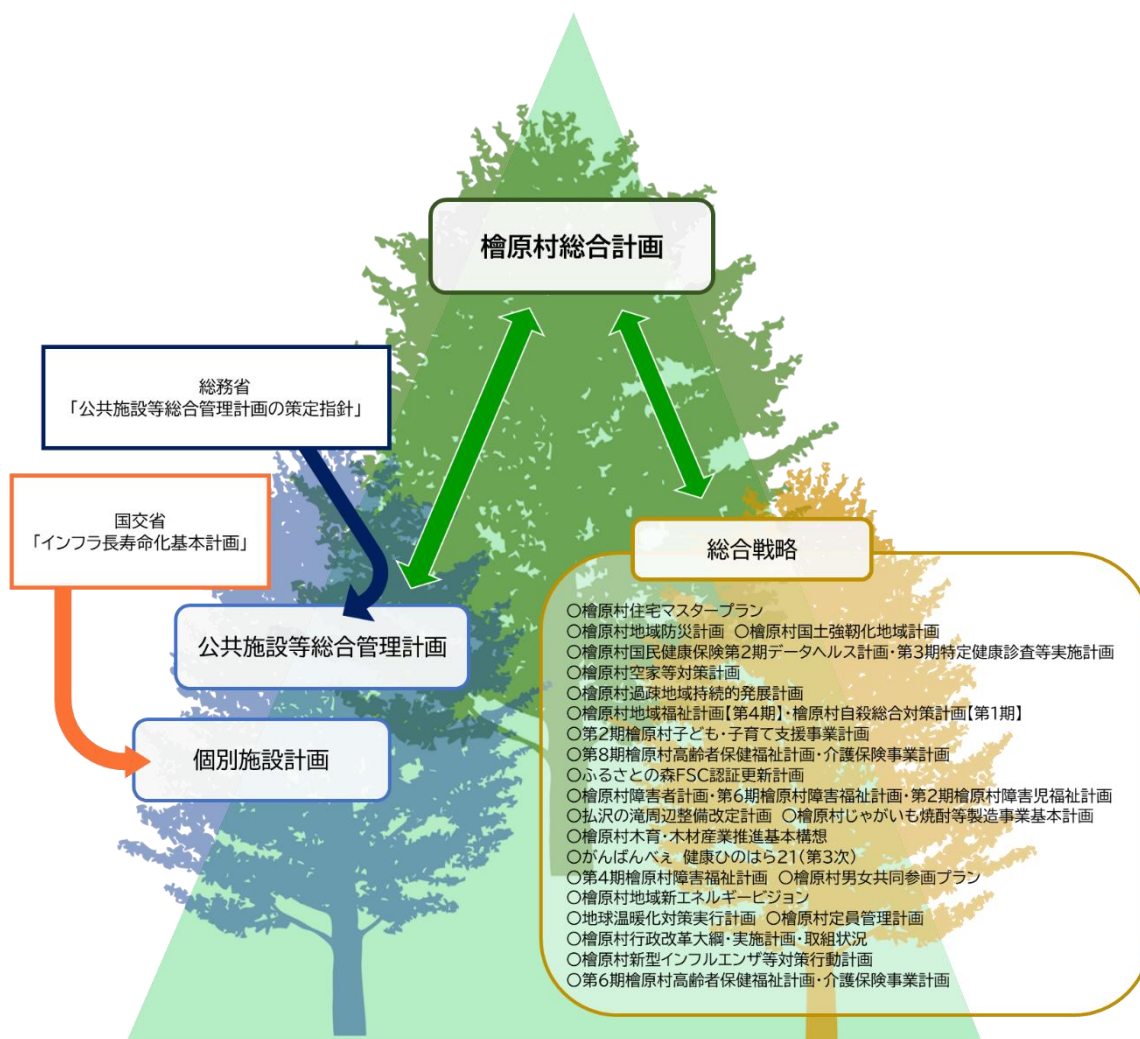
檜原村総合計画

総務省
「公共施設等総合管理計画の策定指針」

国交省
「インフラ長寿命化基本計画」

公共施設等総合管理計画

個別施設計画

総合戦略

○檜原村住宅マスタープラン
○檜原村地域防災計画　○檜原村国土強靭化地域計画
○檜原村国民健康保険第2期データヘルス計画・第3期特定健康診査等実施計画
○檜原村空家等対策計画
○檜原村過疎地域持続的発展計画
○檜原村地域福祉計画【第4期】・檜原村自殺総合対策計画【第1期】
○第2期檜原村子ども・子育て支援事業計画
○第8期檜原村高齢者保健福祉計画・介護保険事業計画
○ふるさとの森FSC認証更新計画
○檜原村障害者計画・第6期檜原村障害福祉計画・第2期檜原村障害児福祉計画
○払沢の滝周辺整備改定計画　○檜原村じゃがいも焼酎等製造事業基本計画
○檜原村木育・木材産業推進基本構想
○がんばんべぇ 健康ひのはら21（第3次）
○第4期檜原村障害福祉計画　○檜原村男女共同参画プラン
○檜原村地域新エネルギービジョン
○地球温暖化対策実行計画　○檜原村定員管理計画
○檜原村行政改革大綱・実施計画・取組状況
○檜原村新型インフルエンザ等対策行動計画
○第6期檜原村高齢者保健福祉計画・介護保険事業計画